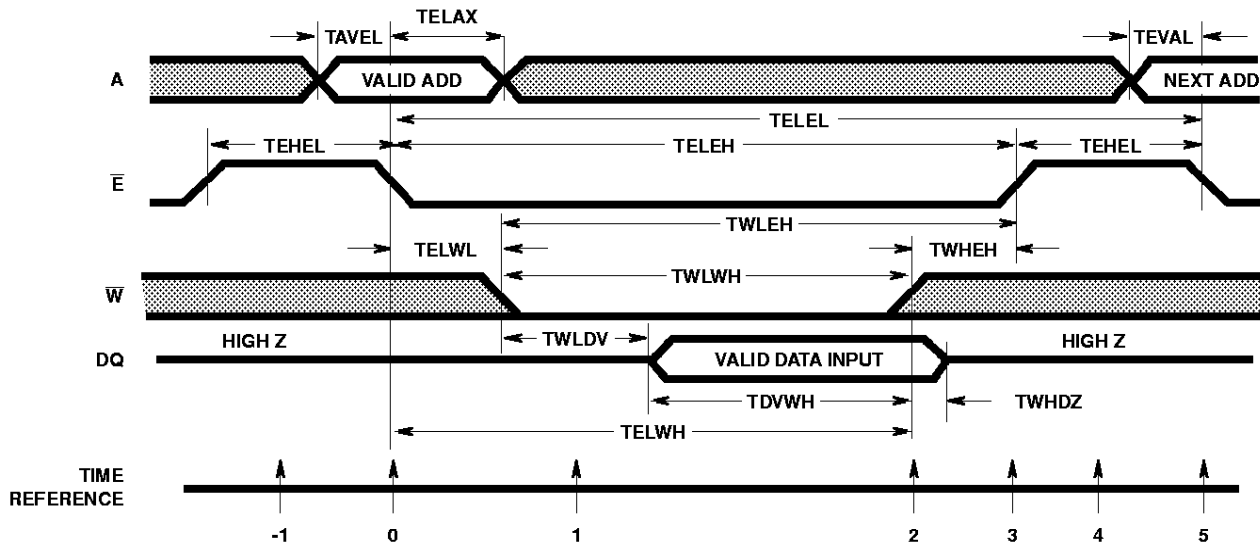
TAVEL TELAX TEVAL

A VALID ADD NEXT ADD

TELEL

TEHEL TELEH TEHEL

$\overline{E}$

TWLEH

TELWL TWHEH

TWLWH

$\overline{W}$

HIGH Z TWLDV HIGH Z

DQ VALID DATA INPUT

TDVWH TWHDZ

TELWH

TIME REFERENCE

-1 0 1 2 3 4 5